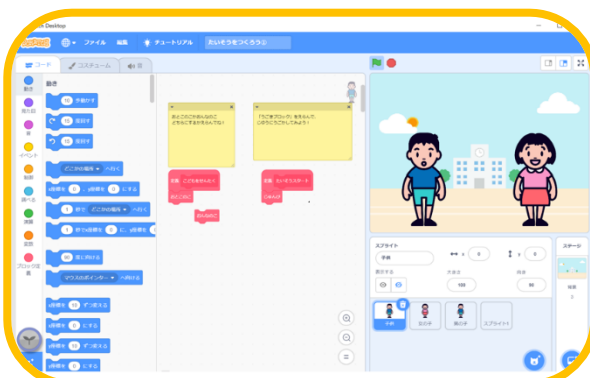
Desktop

ファイル　編集　チュートリアル　えいぞうをつくろう

コード　コスチューム　音

動き

10 歩動かす

15 度回す

15 度回す

どこかの場所 へ行く

x座標を 0 、y座標を 0 にする

1 秒で どこかの場所 へ行く

1 秒でx座標を 0 に、y座標を

90 度に向ける

マウスのポインター へ向ける

x座標を 10 ずつ変える

x座標を 0 にする

y座標を 10 ずつ変える

y座標を 0 にする

動き
見た目
音
イベント
制御
調べる
演算
変数
ブロック定義

「うごきブロック」を入れて、このスプライトの...

スプライト　手前　x 0　y 0

表示する　大きさ 100　向き 90

手前　女の子　男の子　スプライト1

ステージ
背景
1